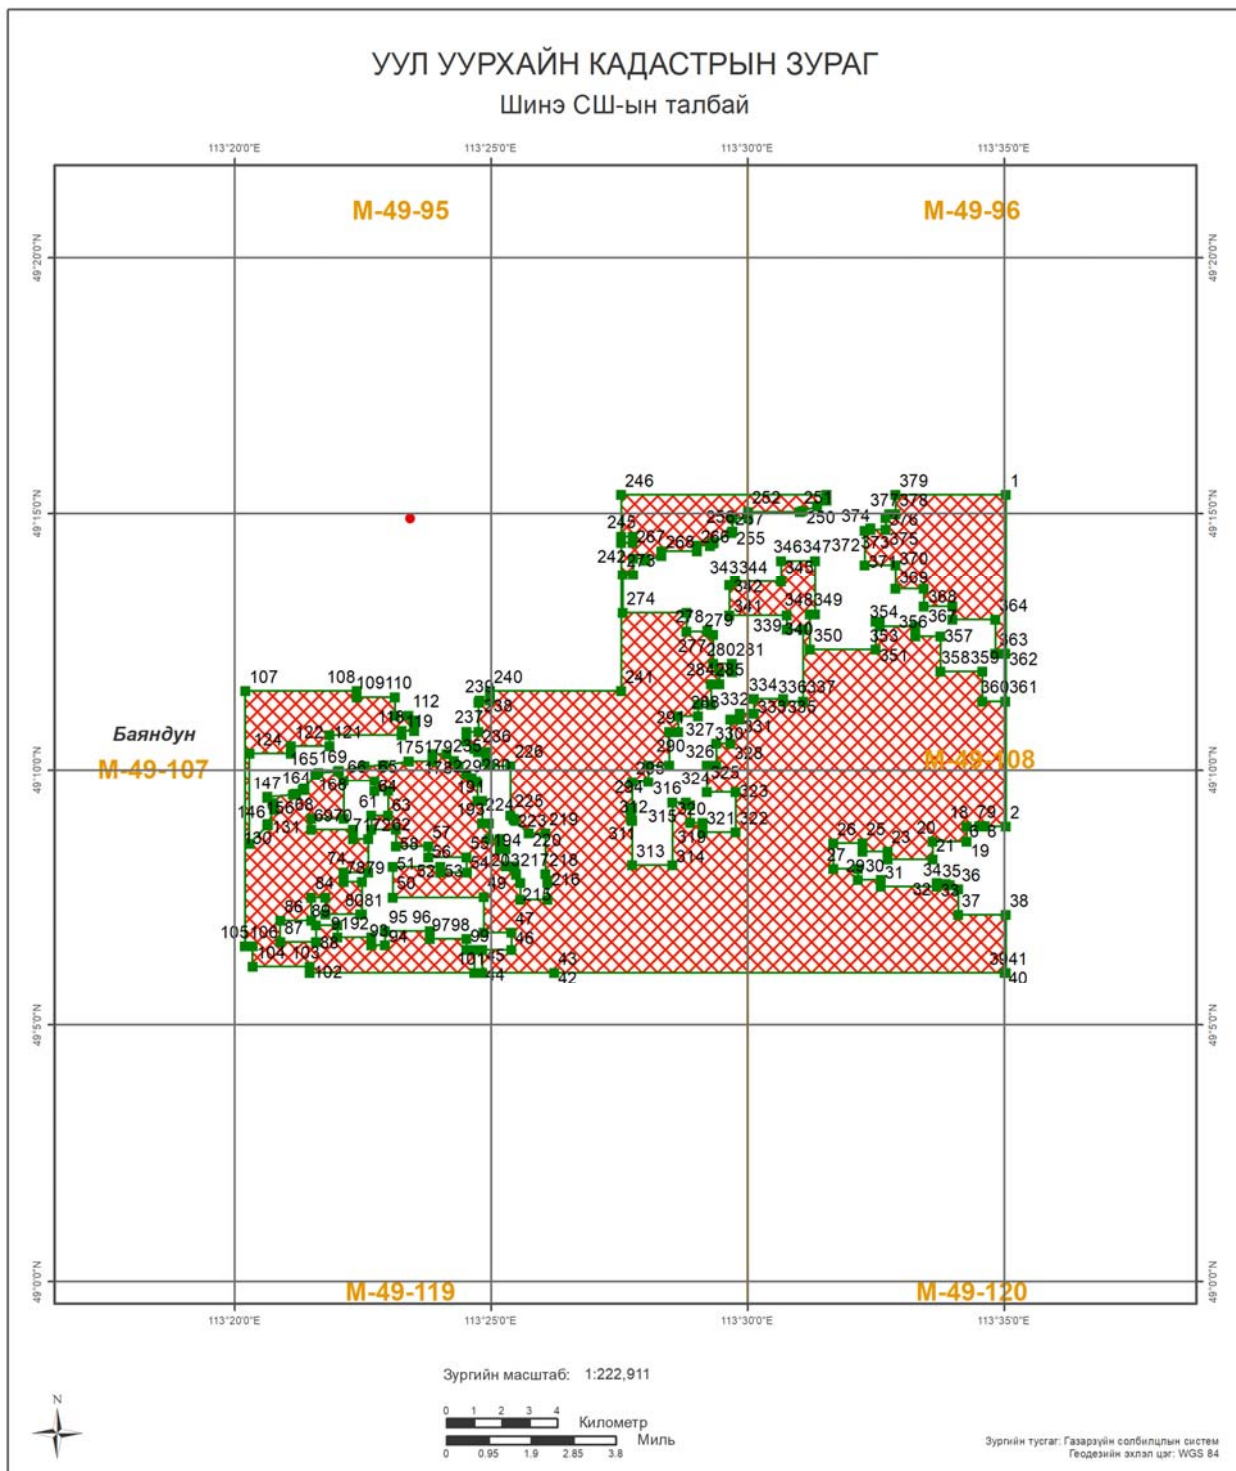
УУЛ УУРХАЙН КАДАСТРЫН ЗУРАГ
Шинэ СШ-ын талбай

113°20'0"E 113°25'0"E 113°30'0"E 113°35'0"E

M-49-95
M-49-96

49°20'0"N
49°15'0"N
49°10'0"N
49°5'0"N
49°0'0"N

Баяндун
M-49-107
M-49-108

M-49-119
M-49-120

246 379 1 252 253 250 374 377 378 245 256 257 376 267 268 266 255 346 347 372 373 375 242 273 343 344 345 371 370 342 369 274 348 349 368 278 279 341 339 340 354 356 367 364 277 280 281 350 353 357 363 351 358 359 362 241 284 285 334 336 337 360 361 107 108 109 110 239 240 286 332 335 112 238 291 333 118 119 237 327 330 331 122 121 236 124 175 179 235 290 326 328 226 165 169 177 229 296 66 65 172 233 324 325 294 316 147 164 323 168 64 191 61 63 225 312 320 18 79 2 146 156 68 193 224 315 321 322 69 70 71 72 62 223 219 131 311 318 26 25 23 20 130 57 58 194 220 6 5 56 55 313 314 21 19 74 203 217 218 27 51 54 78 79 29 30 3435 36 52 53 31 50 84 49 216 32 33 80 81 215 37 86 38 89 95 96 47 97 98 91 92 93 105 106 87 94 99 46 88 104 103 43 39 41 101 45 102 44 42 40

Зургийн масштаб: 1:222,911

0 1 2 3 4 Километр
0 0.95 1.9 2.85 3.8 Миль

N

Зургийн тусгаг: Газарзүйн солбилцлын систем
Геодезийн эхлэл цэг: WGS 84